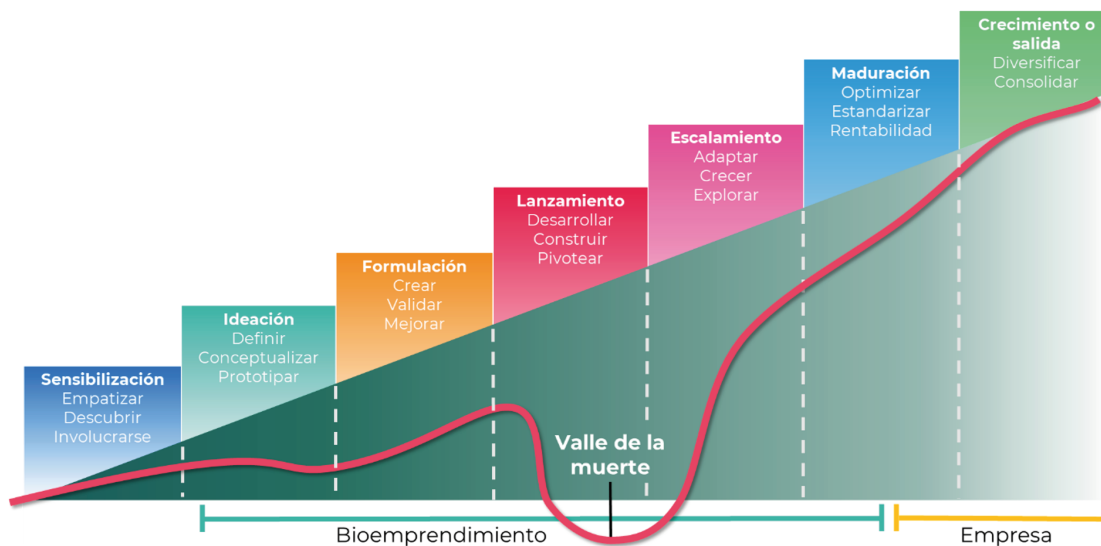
Sensibilización
Empatizar
Descubrir
Involucrarse

Ideación
Definir
Conceptualizar
Prototipar

Formulación
Crear
Validar
Mejorar

Lanzamiento
Desarrollar
Construir
Pivotear

Escalamiento
Adaptar
Crecer
Explorar

Maduración
Optimizar
Estandarizar
Rentabilidad

Crecimiento o salida
Diversificar
Consolidar

Valle de la muerte

Bioemprendimiento

Empresa